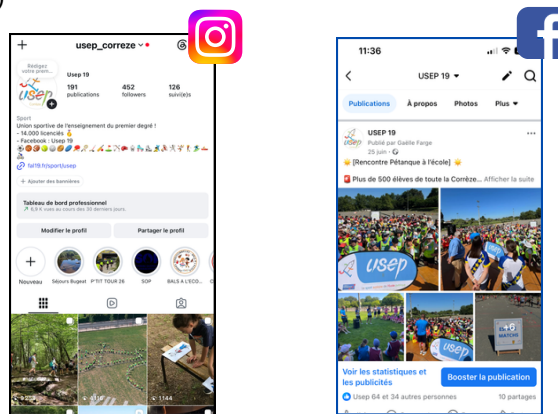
usep_correze

Rédigez votre pen...

Usep 19

191 publications
452 followers
126 suivi(e)s

Sport
Union sportive de l'enseignement du premier degré !
- 14.000 licenciés
- Facebook : Usep 19

fal19.fr/sport/usep

+ Ajouter des bannières

Tableau de bord professionnel
6,6 K vues au cours des 30 derniers jours

Modifier le profil
Partager le profil

Nouveau
Séjours Bugeat
P'TIT TOUR 26
SOP
BALS A L'ECO...

11:36

USEP 19

Publications
À propos
Photos
Plus

USEP 19
Publié par Gaëlle Farge
25 juin

[Rencontre Pétanque à l'école]

Plus de 500 élèves de toute la Corrèze... Afficher la suite

usep

usep

Voir les statistiques et les publicités
Booster la publication

Usep 64 et 34 autres personnes
10 partages